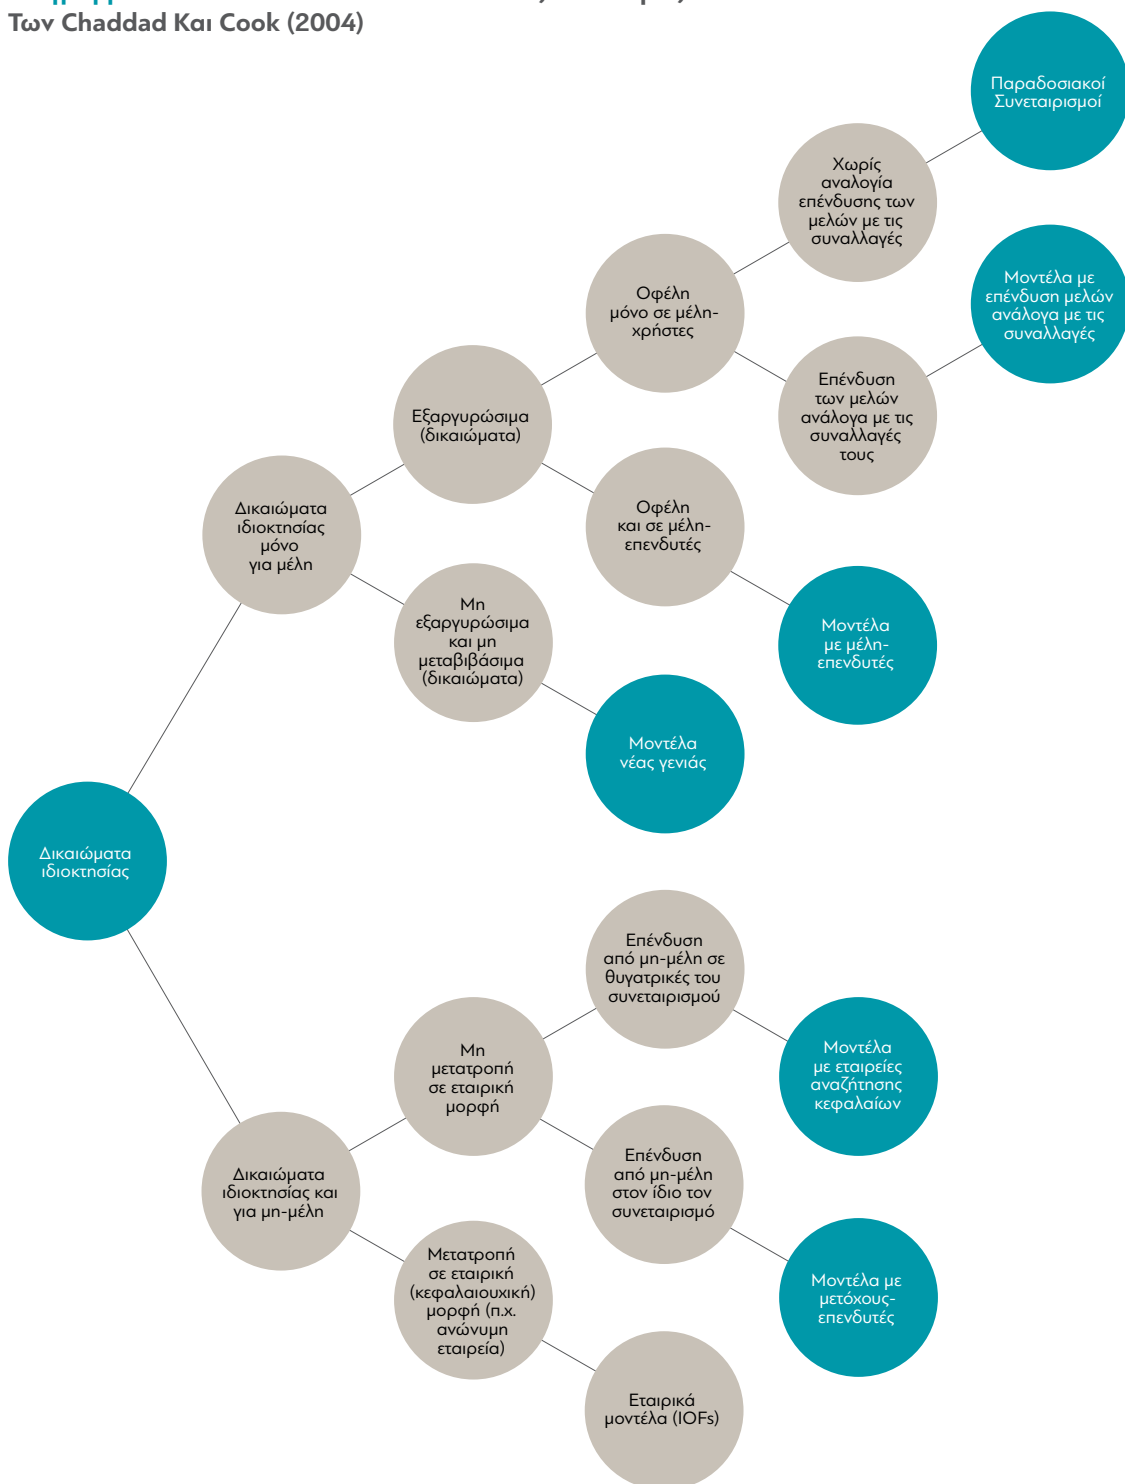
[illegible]
Των Chaddad Και Cook (2004)

Παραδοσιακοί Συνεταιρισμοί

Χωρίς αναλογία επένδυσης των μελών με τις συναλλαγές

Μοντέλα με επένδυση μελών ανάλογα με τις συναλλαγές

Οφέλη μόνο σε μέλη-χρήστες

Επένδυση των μελών ανάλογα με τις συναλλαγές τους

Εξαργυρώσιμα (δικαιώματα)

Δικαιώματα ιδιοκτησίας μόνο για μέλη

Οφέλη και σε μέλη-επενδυτές

Μη εξαργυρώσιμα και μη μεταβιβάσιμα (δικαιώματα)

Μοντέλα με μέλη-επενδυτές

Μοντέλα νέας γενιάς

Δικαιώματα ιδιοκτησίας

Επένδυση από μη-μέλη σε θυγατρικές του συνεταιρισμού

Μη μετατροπή σε εταιρική μορφή

Μοντέλα με εταιρείες αναζήτησης κεφαλαίων

Επένδυση από μη-μέλη στον ίδιο τον συνεταιρισμό

Δικαιώματα ιδιοκτησίας και για μη-μέλη

Μοντέλα με μετόχους-επενδυτές

Μετατροπή σε εταιρική (κεφαλαιουχική) μορφή (π.χ. ανώνυμη εταιρεία)

Εταιρικά μοντέλα (IOFs)